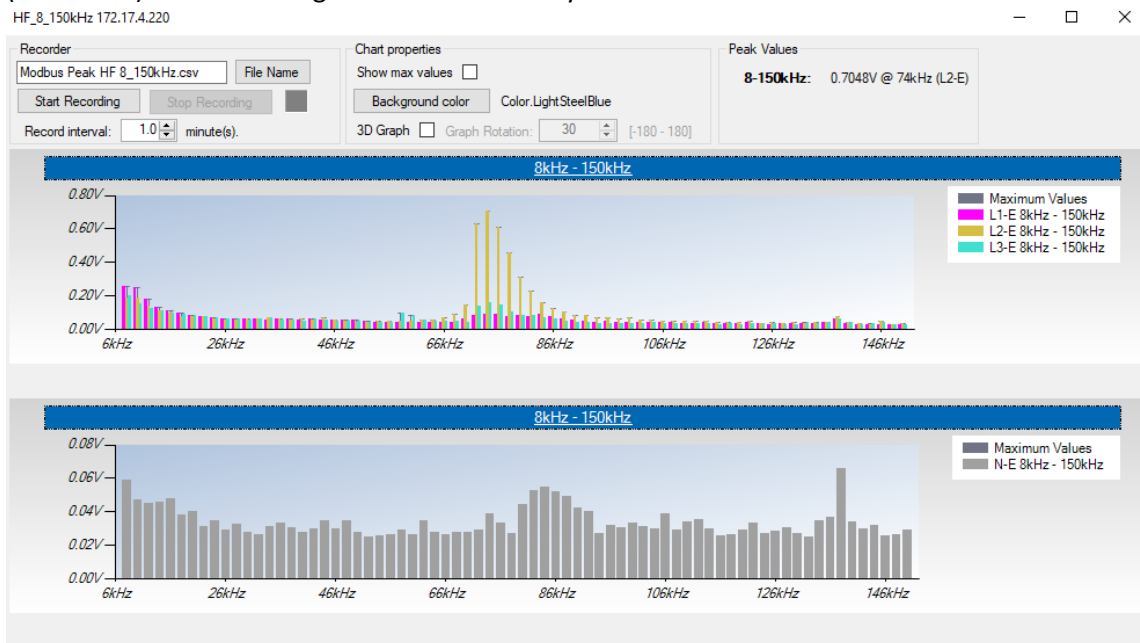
HF_8_150kHz 172.17.4.220

Recorder
Modbus Peak HF 8_150kHz.csv
File Name
Start Recording
Stop Recording
Record interval: 1.0 minute(s).

Chart properties
Show max values
Background color
Color.LightSteelBlue
3D Graph
Graph Rotation: 30
[-180 - 180]

Peak Values
8-150kHz: 0.7048V @ 74kHz (L2-E)

8kHz - 150kHz

0.80V
0.60V
0.40V
0.20V
0.00V
6kHz
26kHz
46kHz
66kHz
86kHz
106kHz
126kHz
146kHz

Maximum Values
L1-E 8kHz - 150kHz
L2-E 8kHz - 150kHz
L3-E 8kHz - 150kHz

8kHz - 150kHz

0.08V
0.06V
0.04V
0.02V
0.00V
6kHz
26kHz
46kHz
66kHz
86kHz
106kHz
126kHz
146kHz

Maximum Values
N-E 8kHz - 150kHz